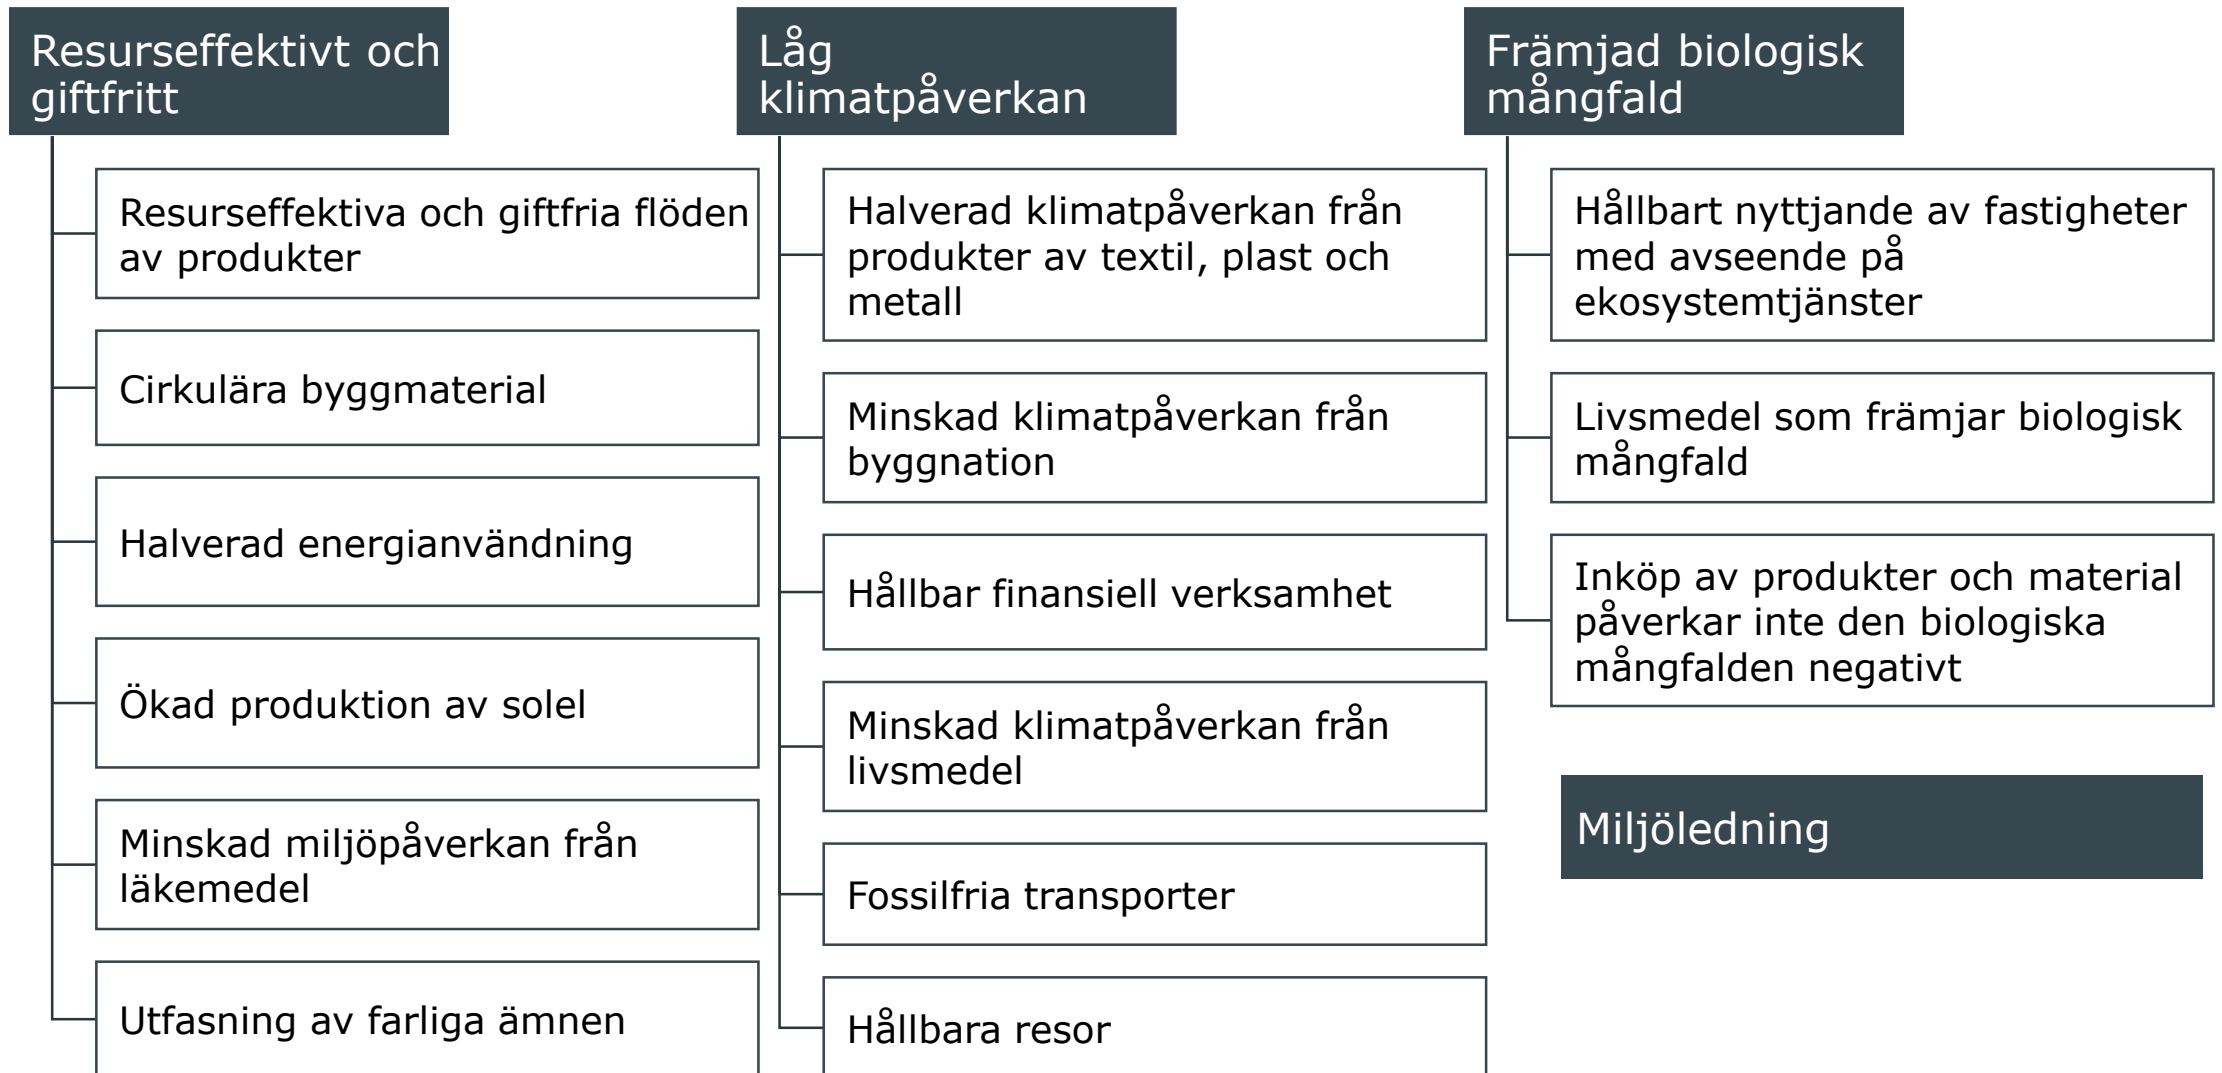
Resurseffektivt och giftfritt

Resurseffektiva och giftfria flöden av produkter

Cirkulära byggmaterial

Halverad energianvändning

Ökad produktion av solel

Minskad miljöpåverkan från läkemedel

Utfasning av farliga ämnen

Låg klimatpåverkan

Halverad klimatpåverkan från produkter av textil, plast och metall

Minskad klimatpåverkan från byggnation

Hållbar finansiell verksamhet

Minskad klimatpåverkan från livsmedel

Fossilfria transporter

Hållbara resor

Främjad biologisk mångfald

Hållbart nyttjande av fastigheter med avseende på ekosystemtjänster

Livsmedel som främjar biologisk mångfald

Inköp av produkter och material påverkar inte den biologiska mångfalden negativt

Miljöledning